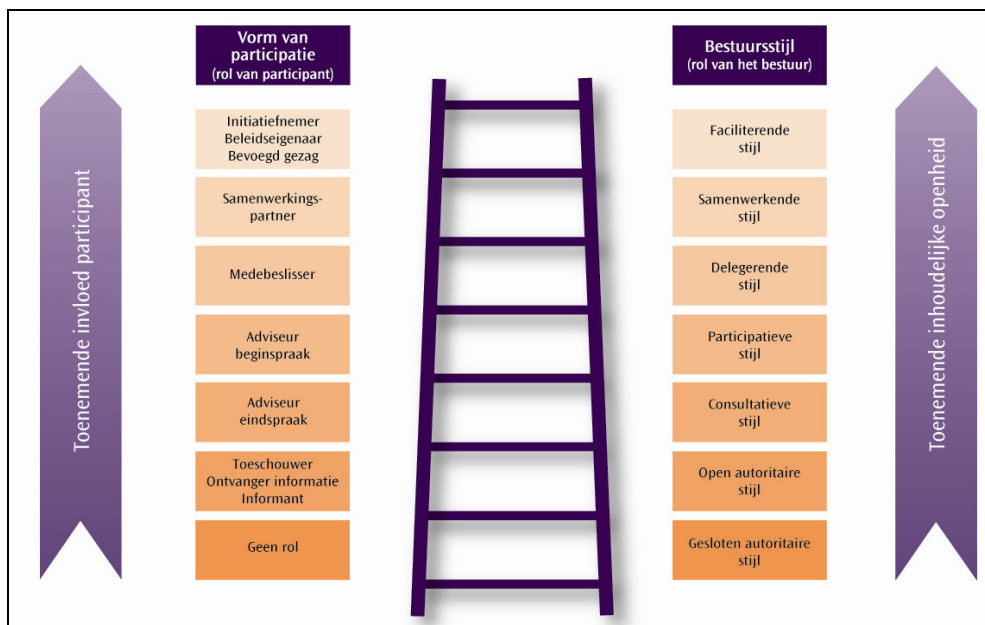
Toenemende invloed participant

Vorm van participatie
(rol van participant)

Initiatiefnemer
Beleidseigenaar
Bevoegd gezag

Samenwerkingspartner

Medebeslisser

Adviseur
beginspraak

Adviseur
eindspraak

Toeschouwer
Ontvanger informatie
Informant

Geen rol

Bestuursstijl
(rol van het bestuur)

Faciliterende
stijl

Samenwerkende
stijl

Delegerende
stijl

Participatieve
stijl

Consultatieve
stijl

Open autoritaire
stijl

Gesloten autoritaire
stijl

Toenemende inhoudelijke openheid